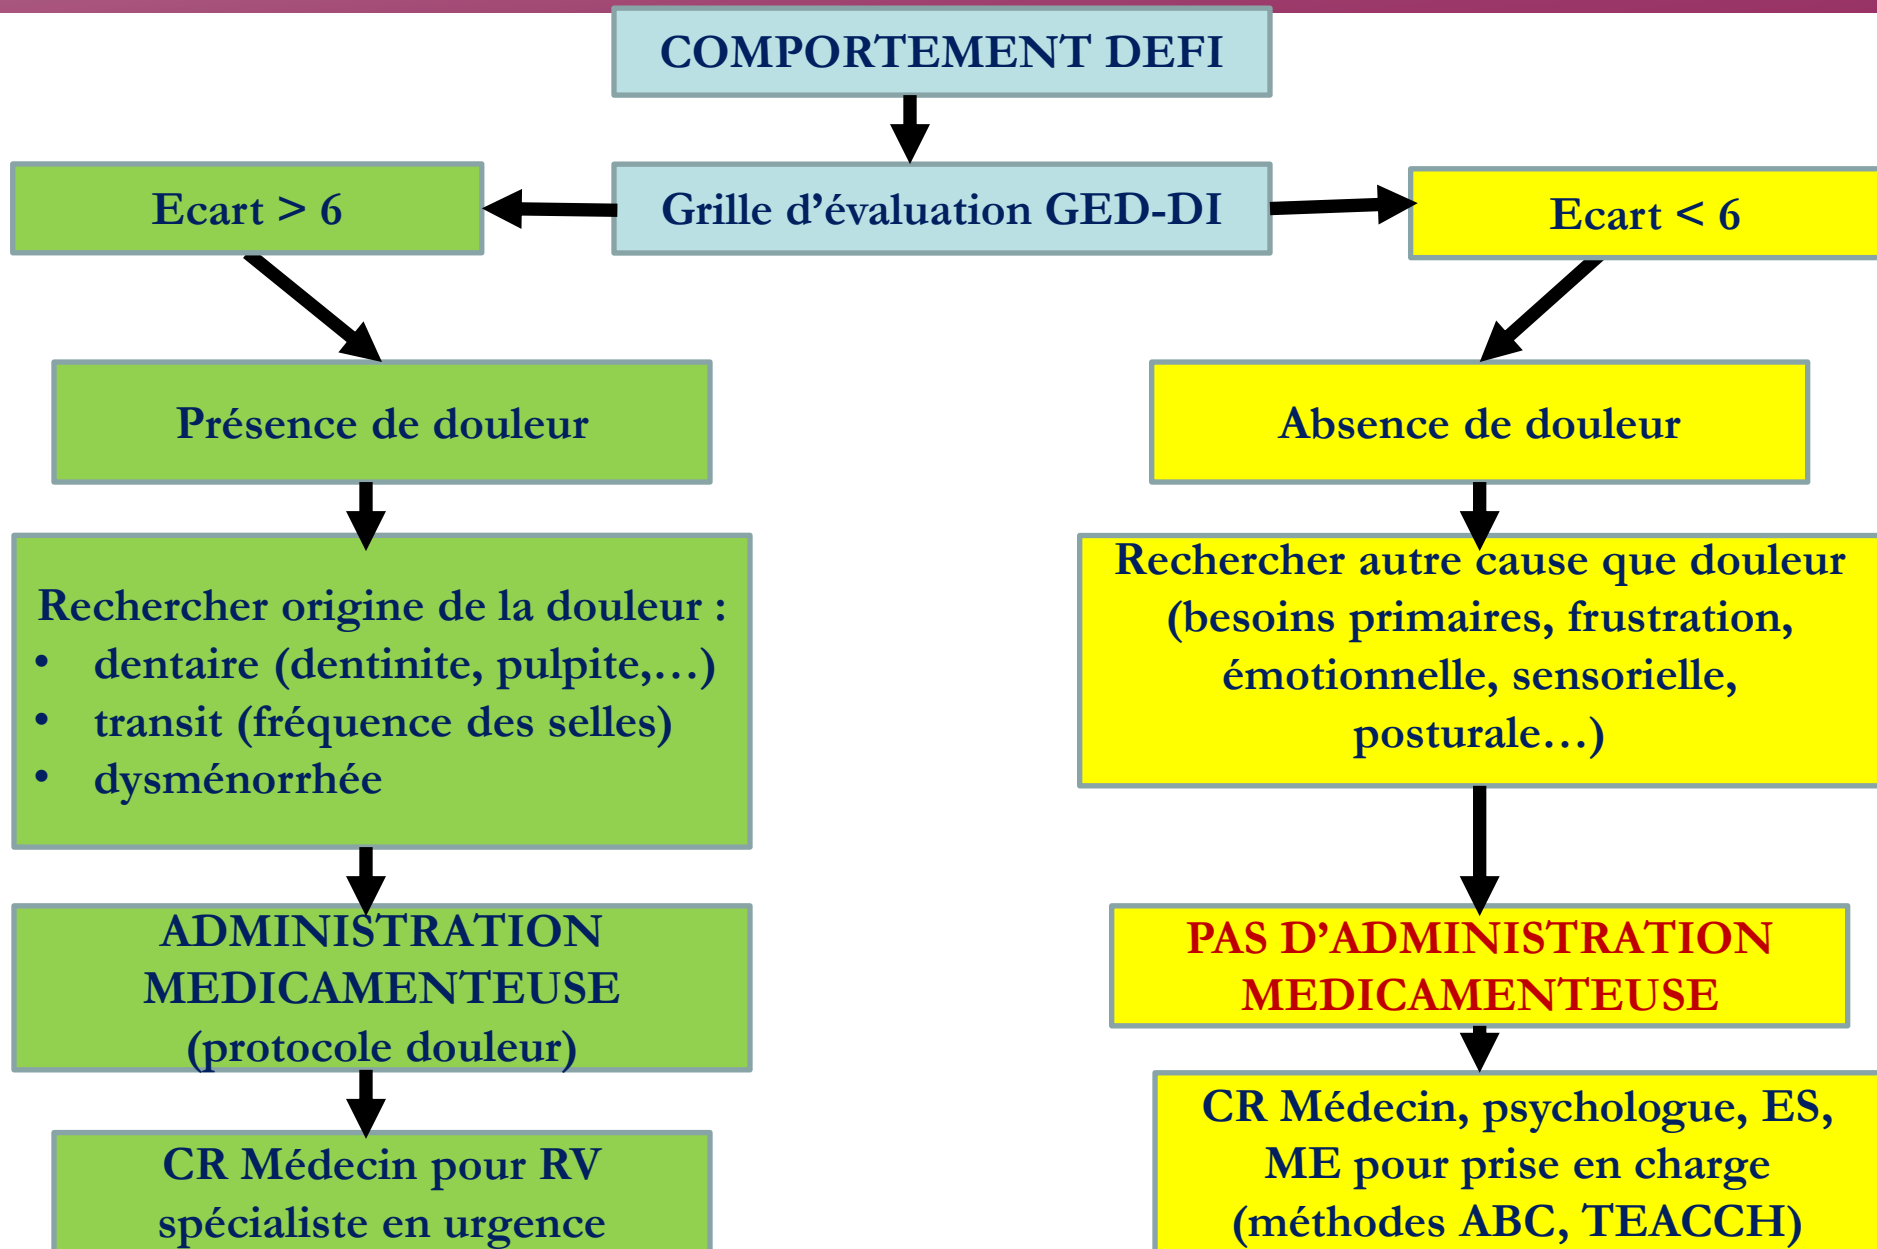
COMPORTEMENT DEFI

Grille d’évaluation GED-DI

Ecart > 6

Ecart < 6

Présence de douleur

Absence de douleur

Rechercher origine de la douleur :
• dentaire (dentinite, pulpite,…)
• transit (fréquence des selles)
• dysménorrhée

Rechercher autre cause que douleur (besoins primaires, frustration, émotionnelle, sensorielle, posturale…)

ADMINISTRATION MEDICAMENTEUSE (protocole douleur)

PAS D’ADMINISTRATION MEDICAMENTEUSE

CR Médecin pour RV spécialiste en urgence

CR Médecin, psychologue, ES, ME pour prise en charge (méthodes ABC, TEACCH)